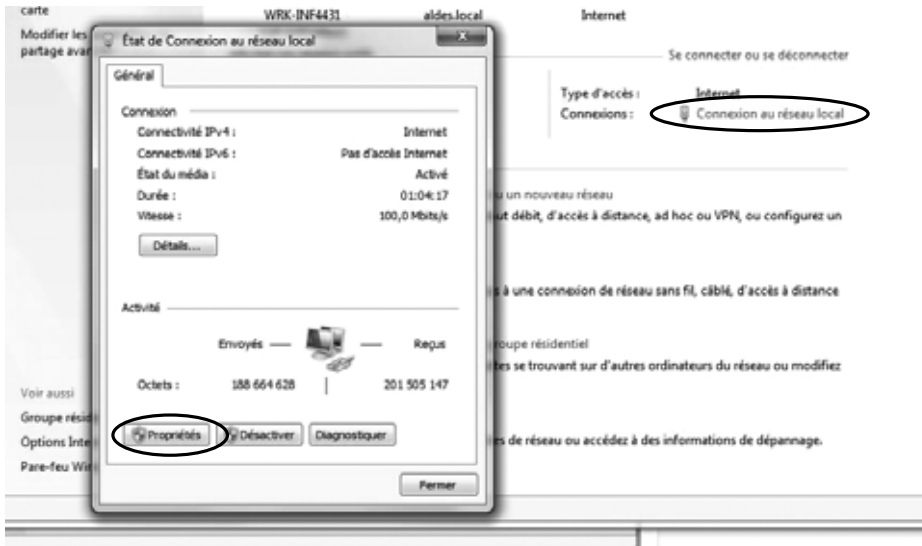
carte
Modifier les
partage ava

WRK-INF4431
aldes.local
Internet

Se connecter ou se déconnecter

Type d'accès : Internet
Connexions : Connexion au réseau local

u un nouveau réseau
ut débit, d'accès à distance, ad hoc ou VPN, ou configurez un

s à une connexion de réseau sans fil, câblé, d'accès à distance

roupe résidentiel
ites se trouvant sur d'autres ordinateurs du réseau ou modifiez

s de réseau ou accédez à des informations de dépannage.

Voir aussi
Groupe résid
Options Inte
Pare-feu Wi

État de Connexion au réseau local

Général

Connexion
Connectivité IPv4 : Internet
Connectivité IPv6 : Pas d'accès Internet
État du média : Activé
Durée : 01:04:17
Vitesse : 100,0 Mbits/s

Détails...

Activité
Envoyés — — Reçus
Octets : 188 664 628 | 201 505 147

Propriétés
Désactiver
Diagnostiquer

Fermer